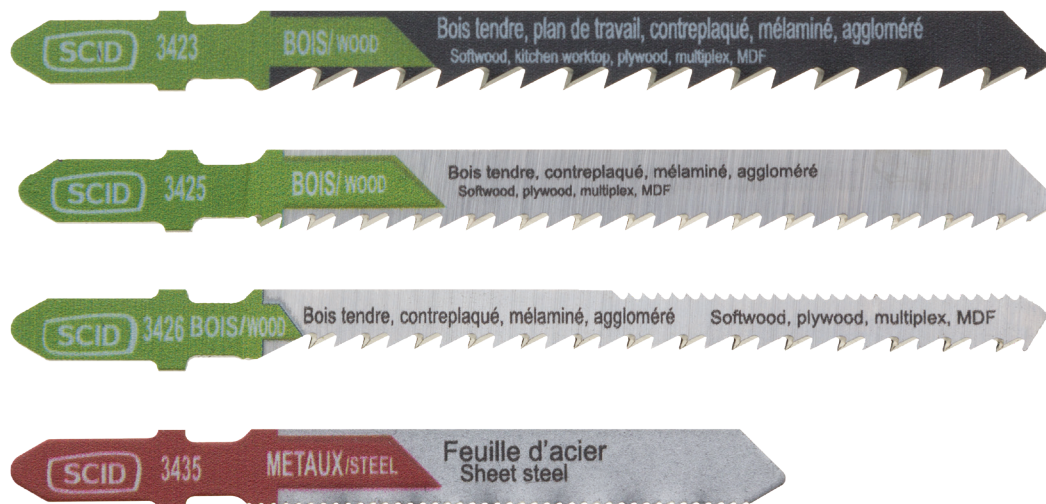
SCID 3423 BOIS/WOOD Bois tendre, plan de travail, contreplaqué, mélaminé, aggloméré
Softwood, kitchen worktop, plywood, multiplex, MDF

SCID 3425 BOIS/WOOD Bois tendre, contreplaqué, mélaminé, aggloméré
Softwood, plywood, multiplex, MDF

SCID 3426 BOIS/WOOD Bois tendre, contreplaqué, mélaminé, aggloméré Softwood, plywood, multiplex, MDF

SCID 3435 METAUX/STEEL Feuille d'acier
Sheet steel